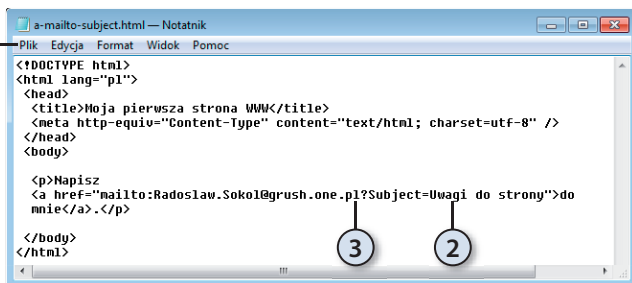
a-mailto-subject.html — Notatnik

Plik Edycja Format Widok Pomoc

<!DOCTYPE html>
<html lang="pl">
 <head>
  <title>Moja pierwsza strona WWW</title>
  <meta http-equiv="Content-Type" content="text/html; charset=utf-8" />
 </head>
 <body>

  <p>Napisz
  <a href="mailto:Radoslaw.Sokol@grush.one.pl?Subject=Uwagi do strony">do
  mnie</a>.</p>

 </body>
</html>

3

2